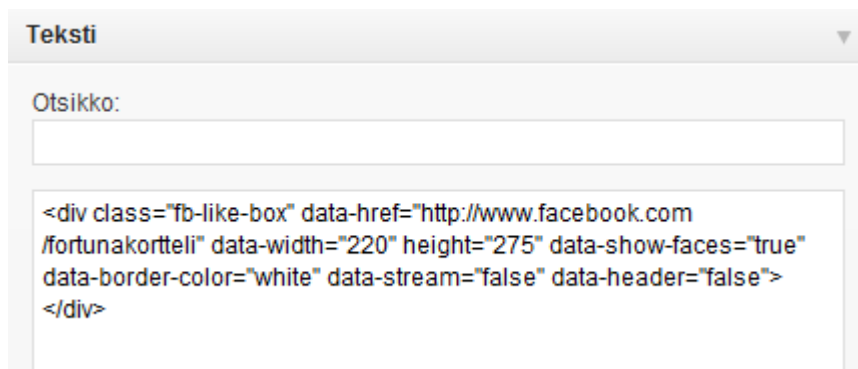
Teksti

Otsikko:

<div class="fb-like-box" data-href="http://www.facebook.com/fortunakortteli" data-width="220" height="275" data-show-faces="true" data-border-color="white" data-stream="false" data-header="false"></div>